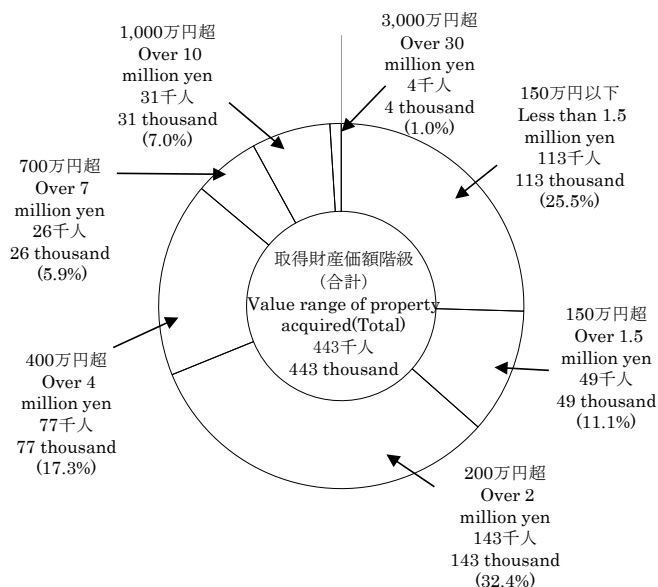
1,000万円超
Over 10 million yen
31千人
31 thousand
(7.0%)

3,000万円超
Over 30 million yen
4千人
4 thousand
(1.0%)

150万円以下
Less than 1.5 million yen
113千人
113 thousand
(25.5%)

700万円超
Over 7 million yen
26千人
26 thousand
(5.9%)

取得財産価額階級
(合計)
Value range of property acquired(Total)
443千人
443 thousand

150万円超
Over 1.5 million yen
49千人
49 thousand
(11.1%)

400万円超
Over 4 million yen
77千人
77 thousand
(17.3%)

200万円超
Over 2 million yen
143千人
143 thousand
(32.4%)